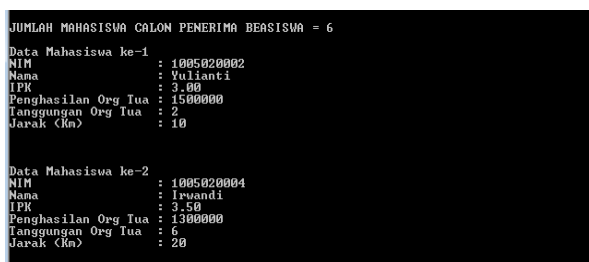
JUMLAH MAHASISWA CALON PENERIMA BEASISWA = 6

Data Mahasiswa ke-1
NIM : 1005020002
Nama : Yulianti
IPK : 3.00
Penghasilan Org Tua : 1500000
Tanggungan Org Tua : 2
Jarak (Km) : 10

Data Mahasiswa ke-2
NIM : 1005020004
Nama : Irwandi
IPK : 3.50
Penghasilan Org Tua : 1300000
Tanggungan Org Tua : 6
Jarak (Km) : 20